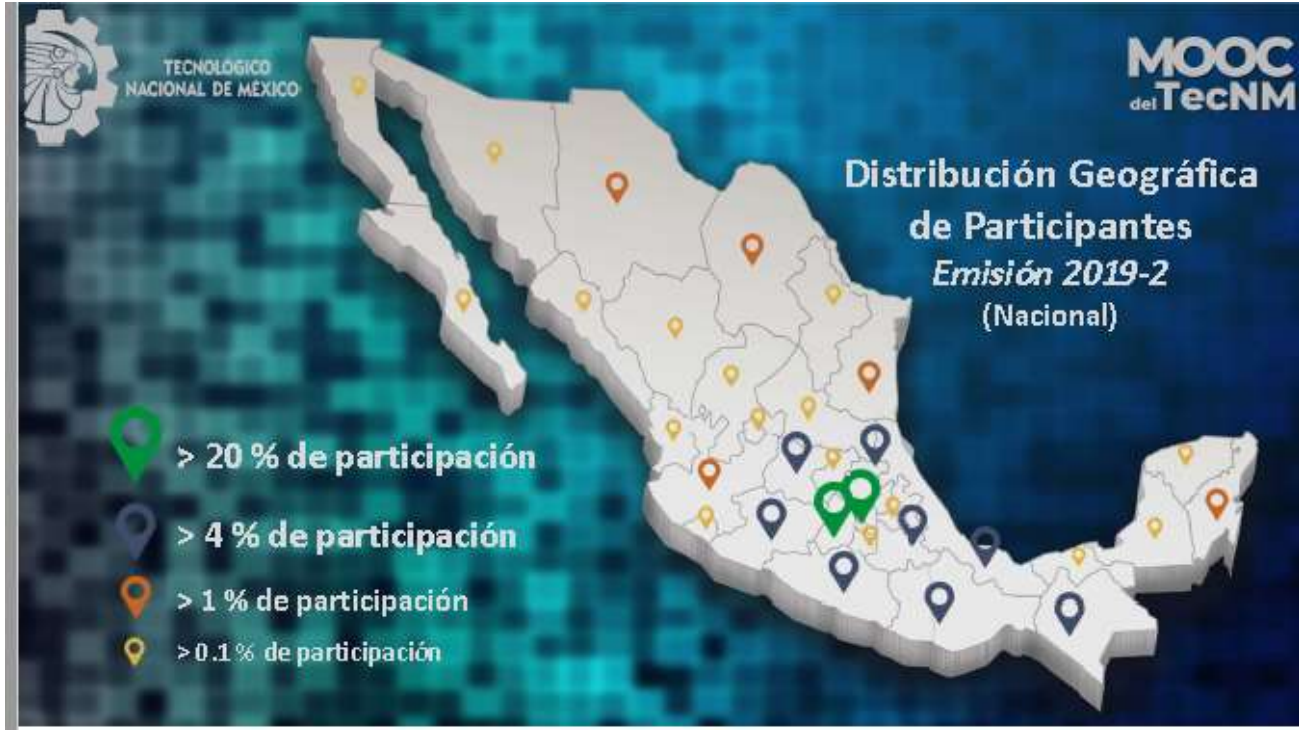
TECNOLÓGICO NACIONAL DE MÉXICO

MOOC del TecNM

Distribución Geográfica de Participantes
Emisión 2019-2
(Nacional)

> 20 % de participación
> 4 % de participación
> 1 % de participación
> 0.1 % de participación